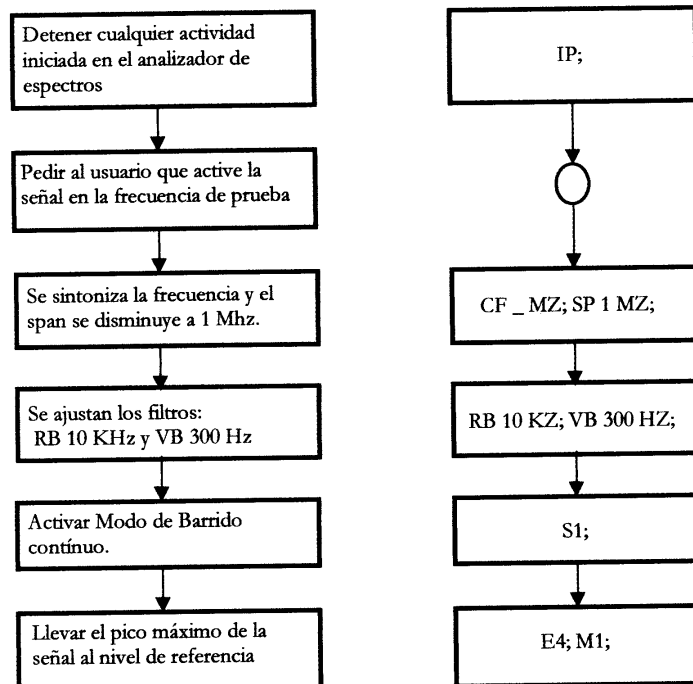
Detener cualquier actividad iniciada en el analizador de espectros

Pedir al usuario que active la señal en la frecuencia de prueba

Se sintoniza la frecuencia y el span se disminuye a 1 Mhz.

Se ajustan los filtros: RB 10 KHz y VB 300 Hz

Activar Modo de Barrido contínuo.

Llevar el pico máximo de la señal al nivel de referencia

IP;

CF _ MZ; SP 1 MZ;

RB 10 KZ; VB 300 HZ;

S1;

E4; M1;